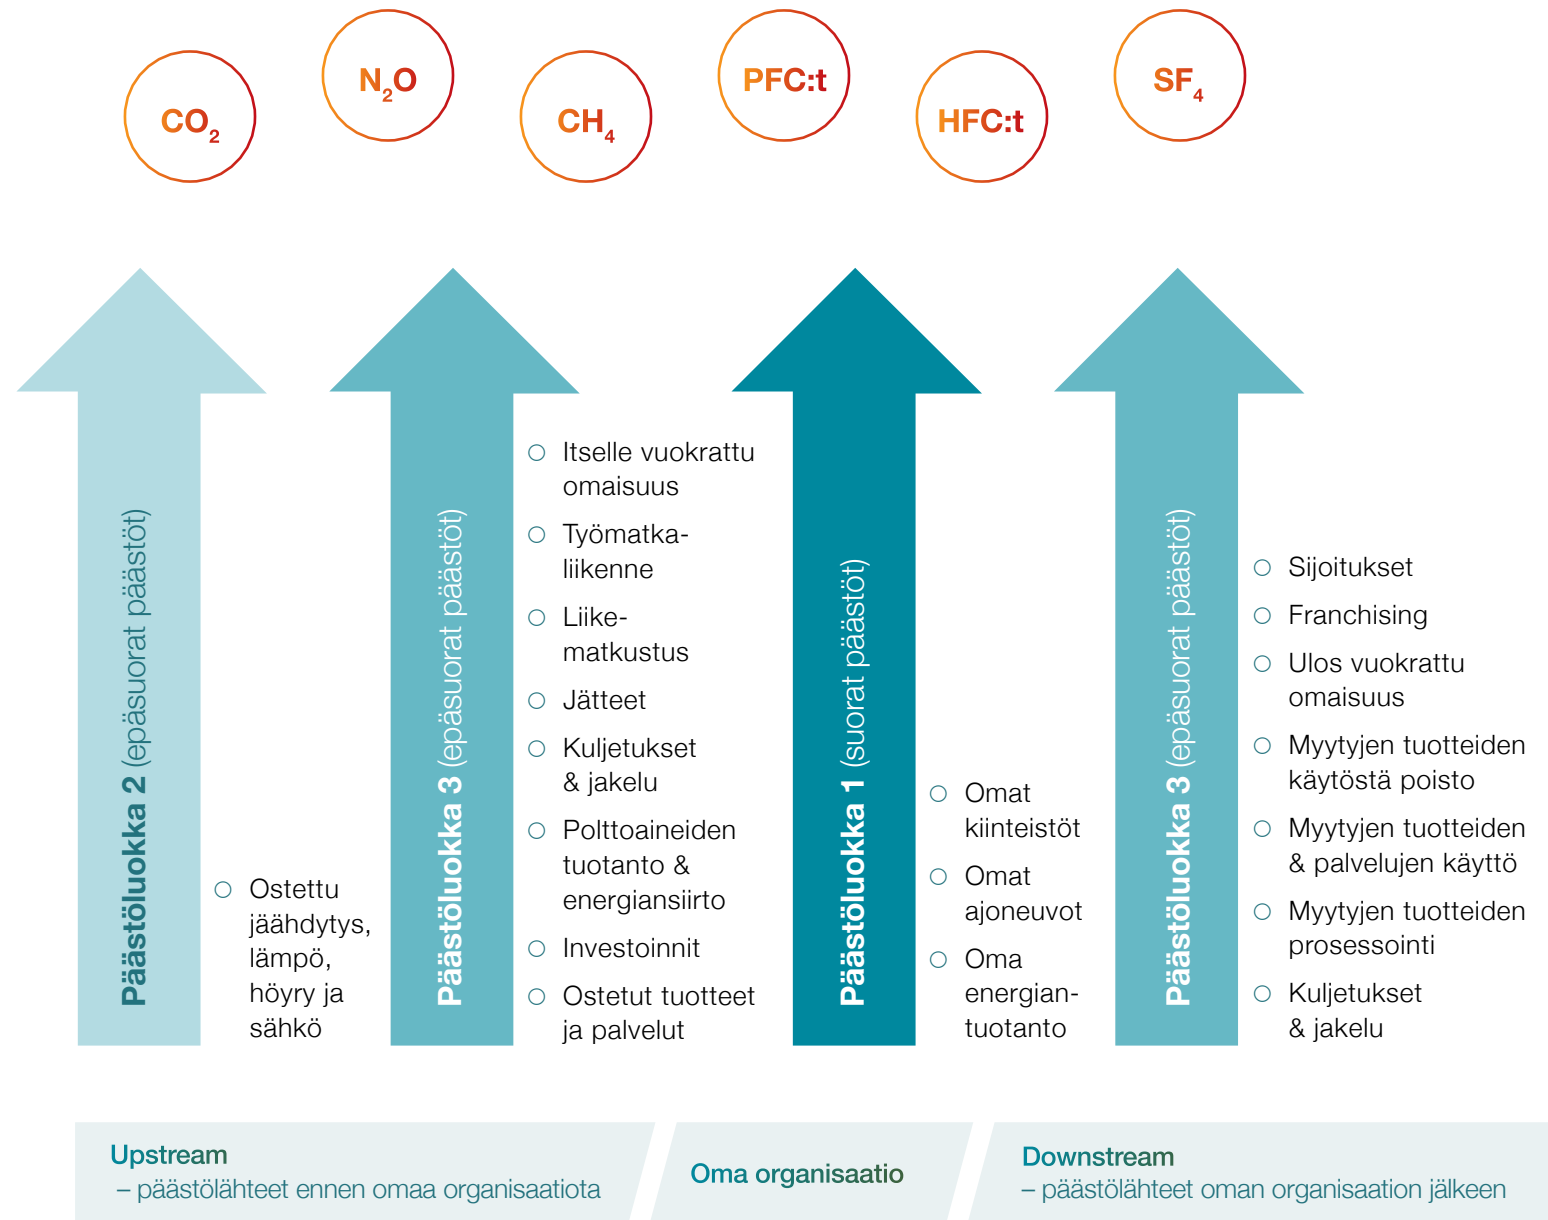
$CO_2$

$N_2O$

$CH_4$

PFC:t

HFC:t

$SF_4$

Päästöluokka 2 (epäsuorat päästöt)

Ostettu jäähdytys, lämpö, höyry ja sähkö

Päästöluokka 3 (epäsuorat päästöt)

Itselle vuokrattu omaisuus

Työmatkaliikenne

Liikematkustus

Jätteet

Kuljetukset & jakelu

Polttoaineiden tuotanto & energiansiirto

Investoinnit

Ostetut tuotteet ja palvelut

Päästöluokka 1 (suorat päästöt)

Omat kiinteistöt

Omat ajoneuvot

Oma energiantuotanto

Päästöluokka 3 (epäsuorat päästöt)

Sijoitukset

Franchising

Ulos vuokrattu omaisuus

Myytyjen tuotteiden käytöstä poisto

Myytyjen tuotteiden & palvelujen käyttö

Myytyjen tuotteiden prosessointi

Kuljetukset & jakelu

Upstream
– päästölähteet ennen omaa organisaatiota

Oma organisaatio

Downstream
– päästölähteet oman organisaation jälkeen